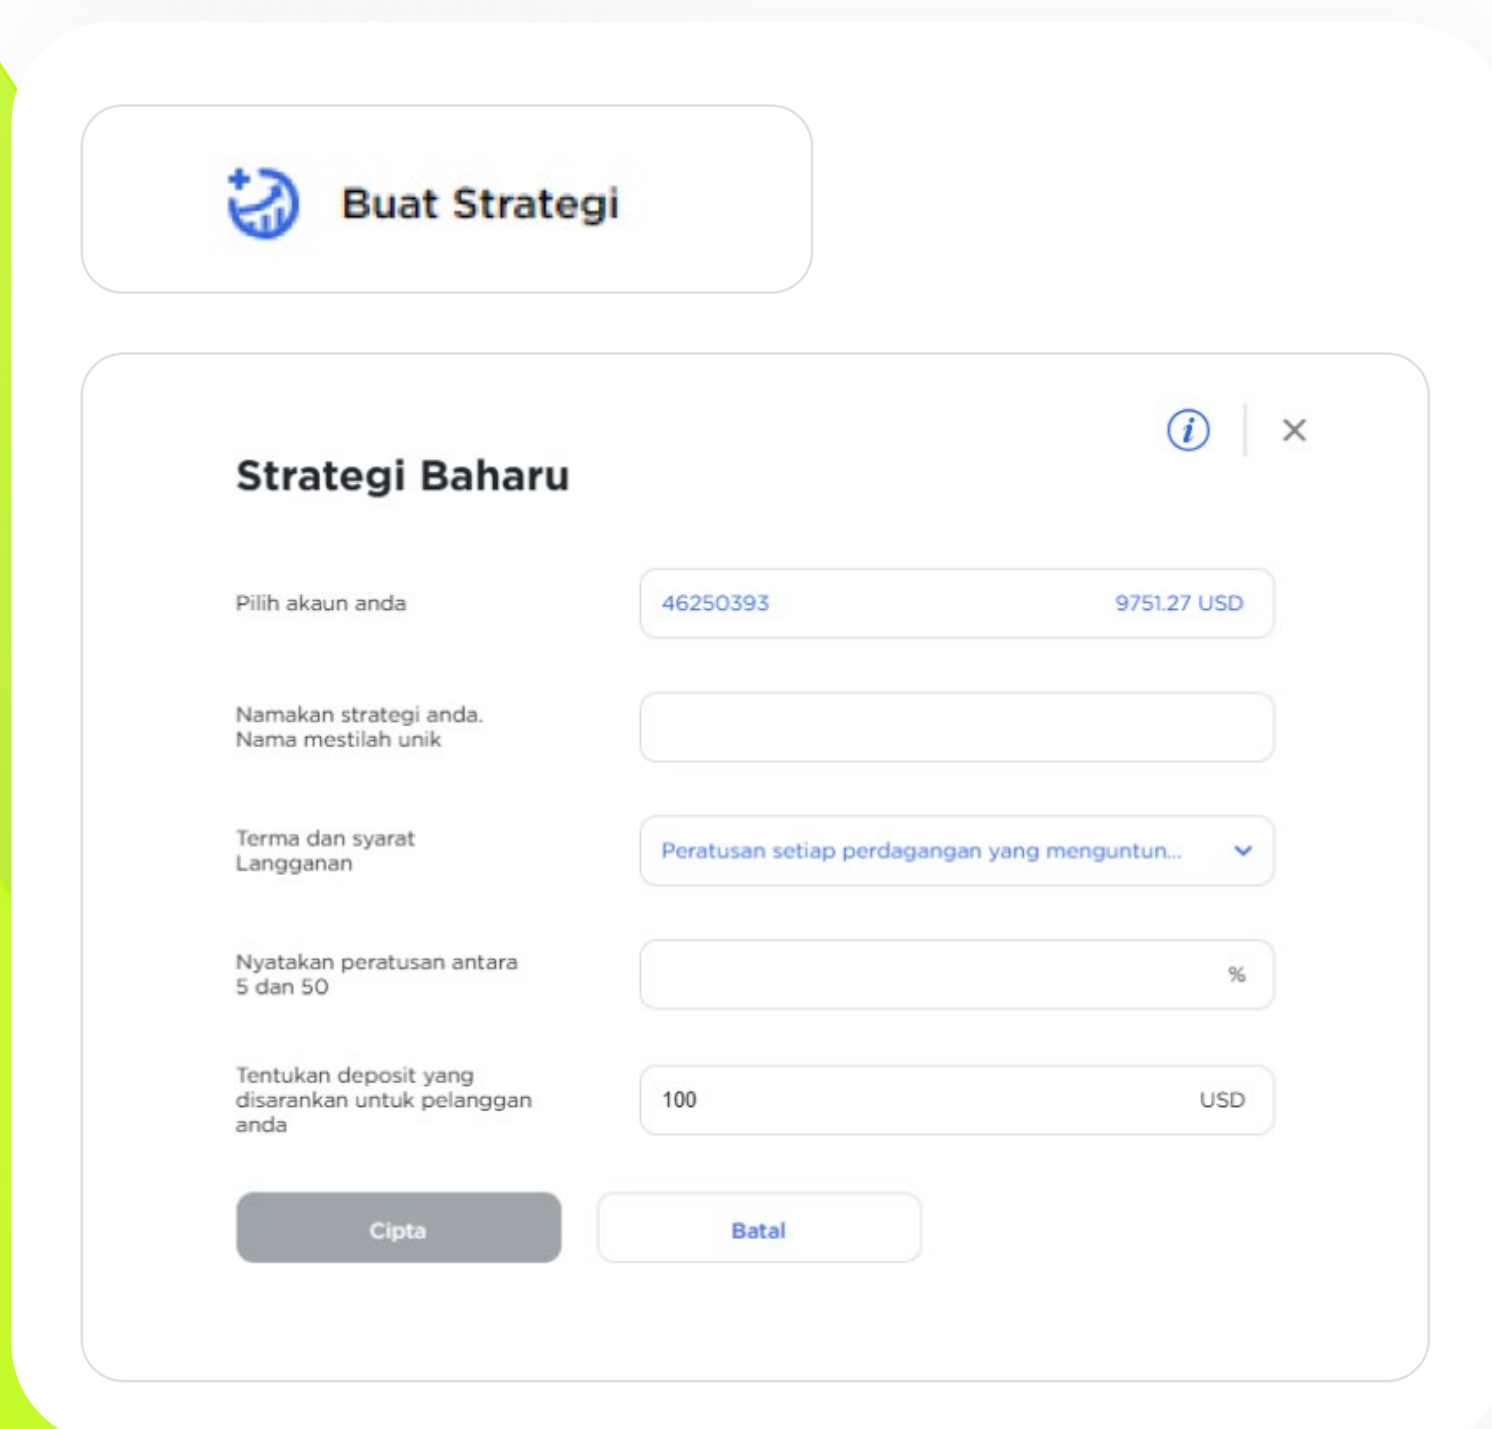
Buat Strategi

Strategi Baharu

Pilih akaun anda

46250393 9751.27 USD

Namakan strategi anda. Nama mestilah unik

Terma dan syarat Langganan

Peratusan setiap perdagangan yang menguntun...

Nyatakan peratusan antara 5 dan 50

%

Tentukan deposit yang disarankan untuk pelanggan anda

100 USD

Cipta

Batal